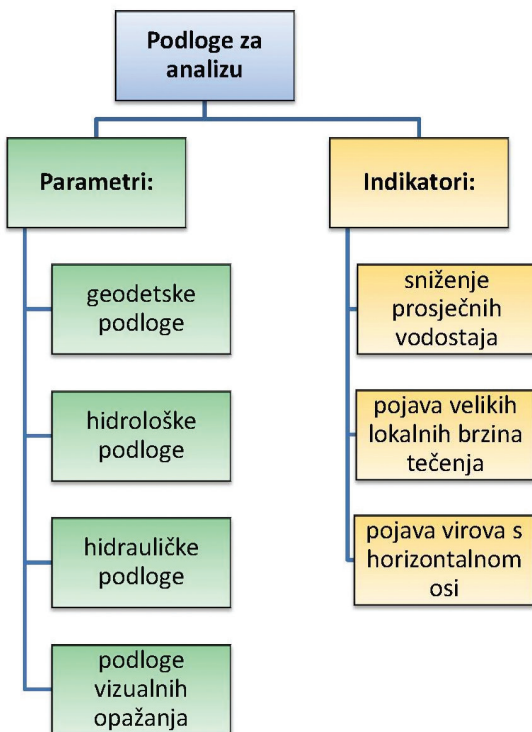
Podloge za analizu

Parametri:

geodetske podloge

hidrološke podloge

hidrauličke podloge

podloge vizualnih opažanja

Indikatori:

sniženje prosječnih vodostaja

pojava velikih lokalnih brzina tečenja

pojava virova s horizontalnom osi